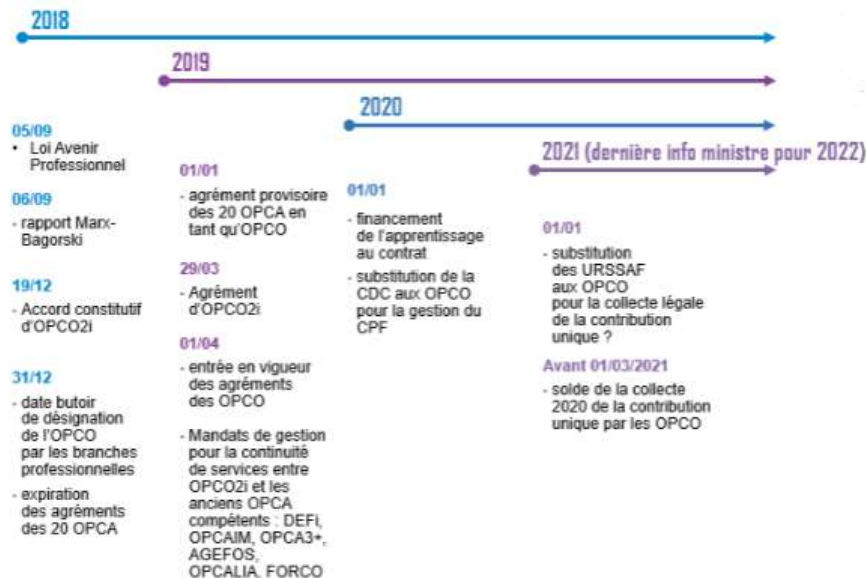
2018

2019

2020

2021 (dernière info ministre pour 2022)

05/09
• Loi Avenir Professionnel

06/09
- rapport Marx-Bagorski

19/12
- Accord constitutif d'OPCO2i

31/12
- date butoir de désignation de l'OPCO par les branches professionnelles
- expiration des agréments des 20 OPCA

01/01
- agrément provisoire des 20 OPCA en tant qu'OPCO

29/03
- Agrément d'OPCO2i

01/04
- entrée en vigueur des agréments des OPCO
- Mandats de gestion pour la continuité de services entre OPCO2i et les anciens OPCA compétents : DEFi, OPCAIM, OPCA3+, AGEFOS, OPCALIA, FORCO

01/01
- financement de l'apprentissage au contrat
- substitution de la CDC aux OPCO pour la gestion du CPF

01/01
- substitution des URSSAF aux OPCO pour la collecte légale de la contribution unique ?

Avant 01/03/2021
- solde de la collecte 2020 de la contribution unique par les OPCO